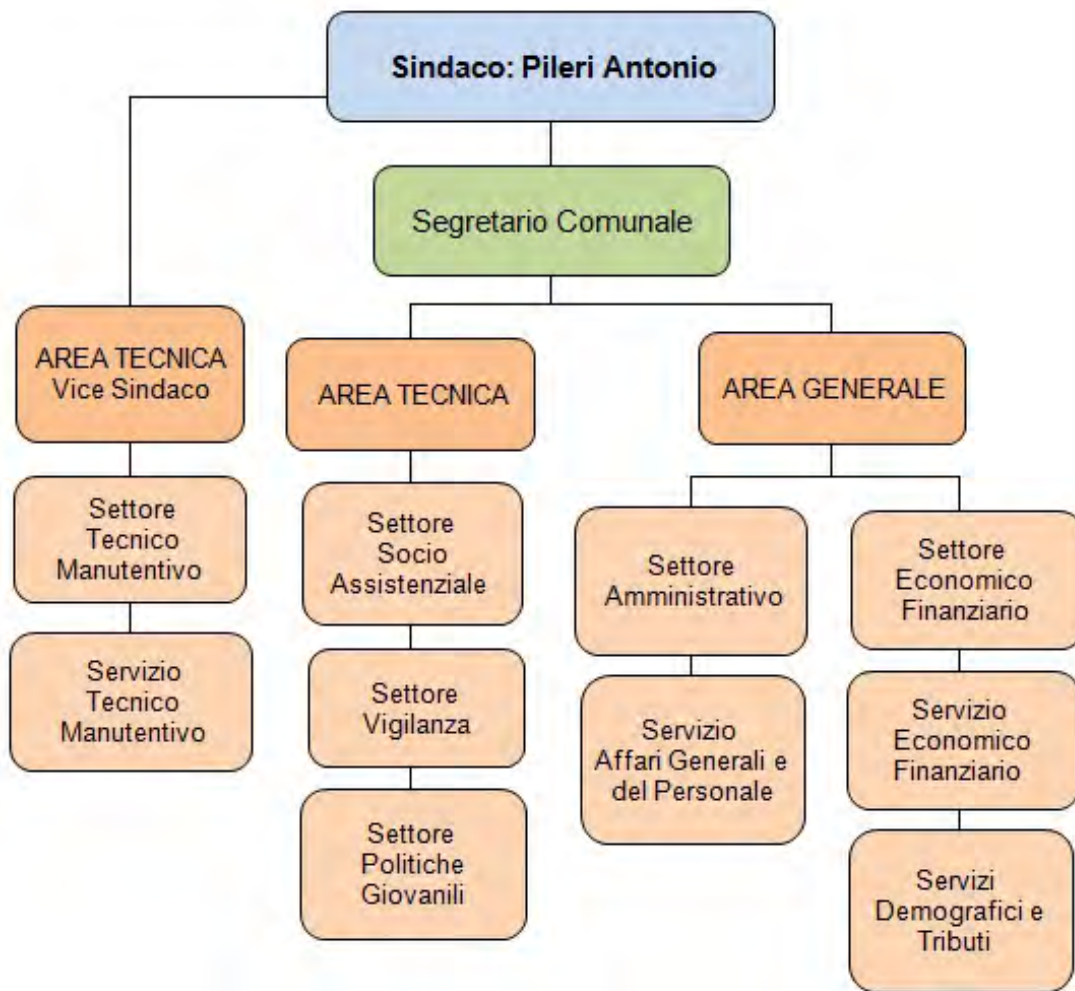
Sindaco: Pileri Antonio

Segretario Comunale

AREA TECNICA
Vice Sindaco

Settore Tecnico Manutentivo

Servizio Tecnico Manutentivo

AREA TECNICA

Settore Socio Assistenziale

Settore Vigilanza

Settore Politiche Giovanili

AREA GENERALE

Settore Amministrativo

Servizio Affari Generali e del Personale

Settore Economico Finanziario

Servizio Economico Finanziario

Servizi Demografici e Tributi